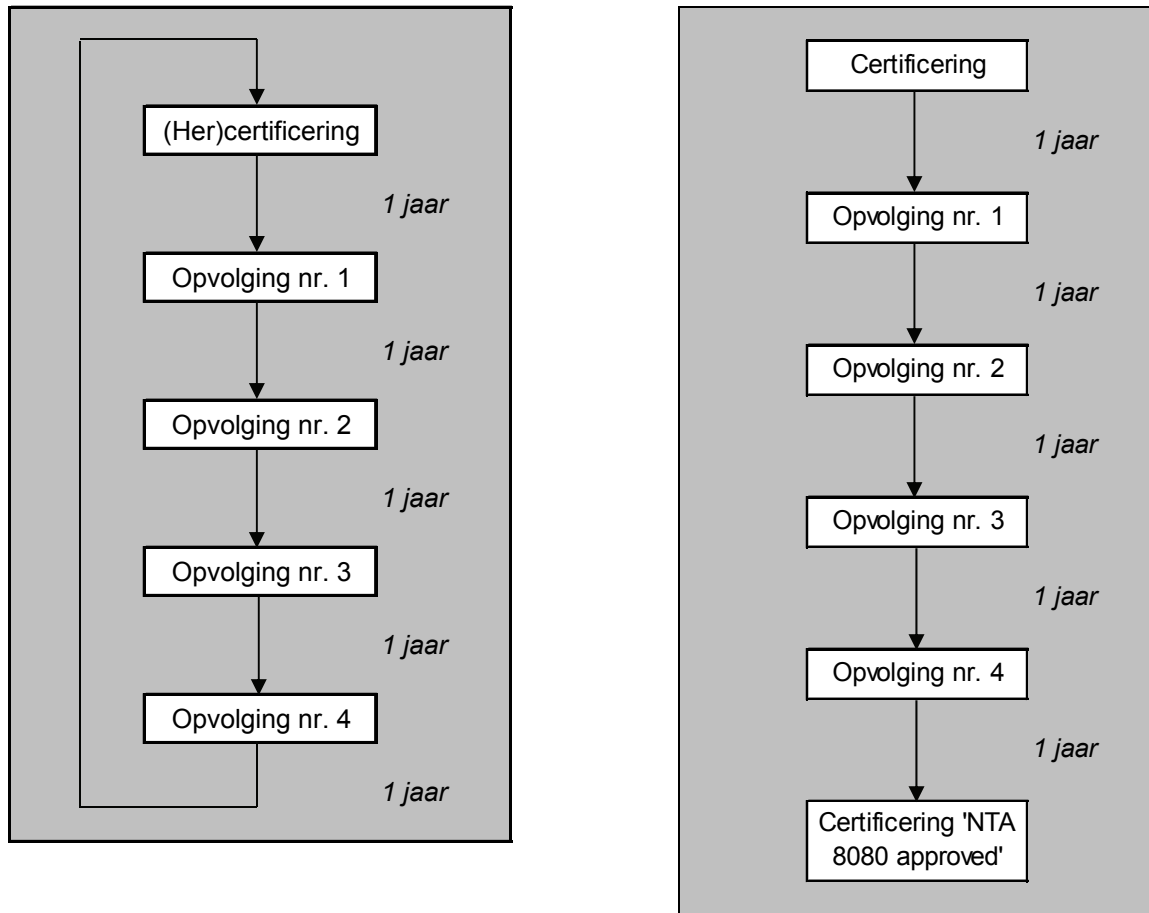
(Her)certificering

1 jaar

Opvolging nr. 1

1 jaar

Opvolging nr. 2

1 jaar

Opvolging nr. 3

1 jaar

Opvolging nr. 4

1 jaar

Certificering

1 jaar

Opvolging nr. 1

1 jaar

Opvolging nr. 2

1 jaar

Opvolging nr. 3

1 jaar

Opvolging nr. 4

1 jaar

Certificering 'NTA 8080 approved'